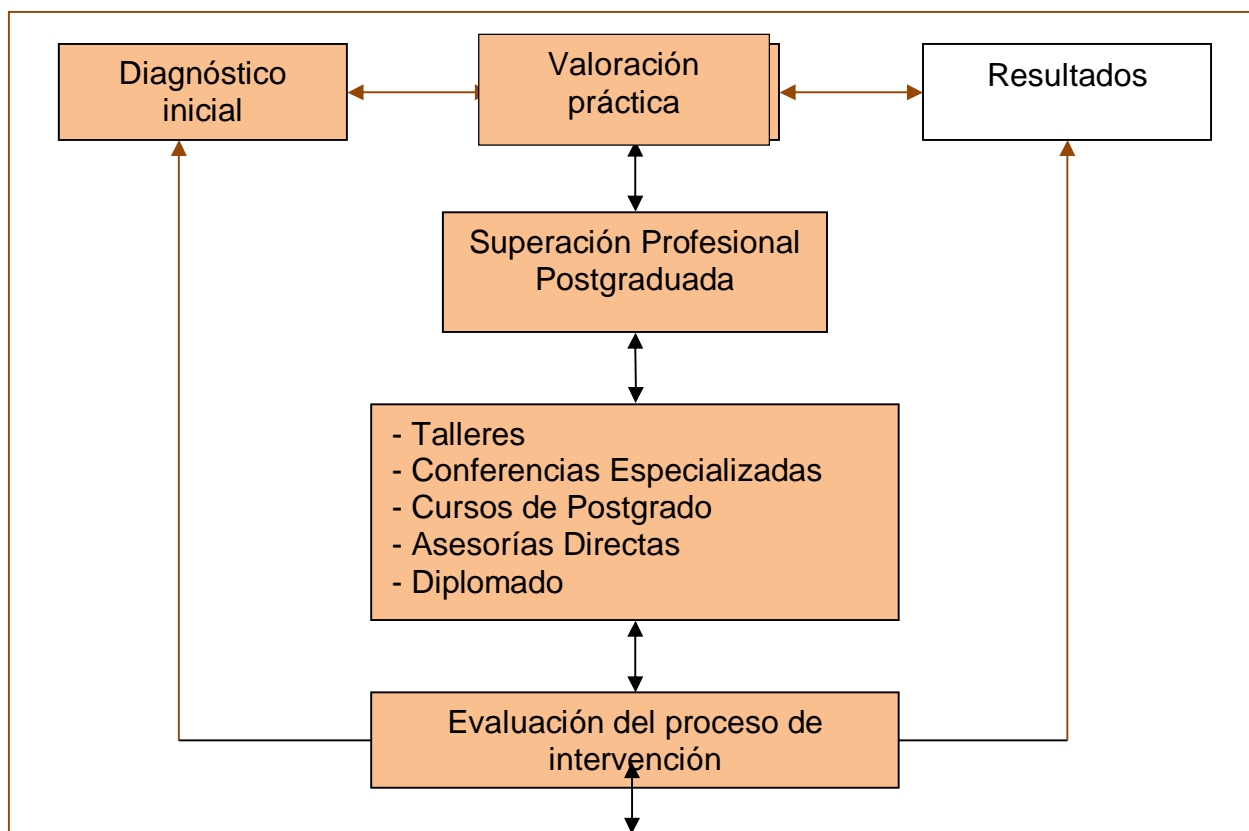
Diagnóstico inicial

Valoración práctica

Resultados

Superación Profesional Postgraduada

- Talleres
- Conferencias Especializadas
- Cursos de Postgrado
- Asesorías Directas
- Diplomado

Evaluación del proceso de intervención